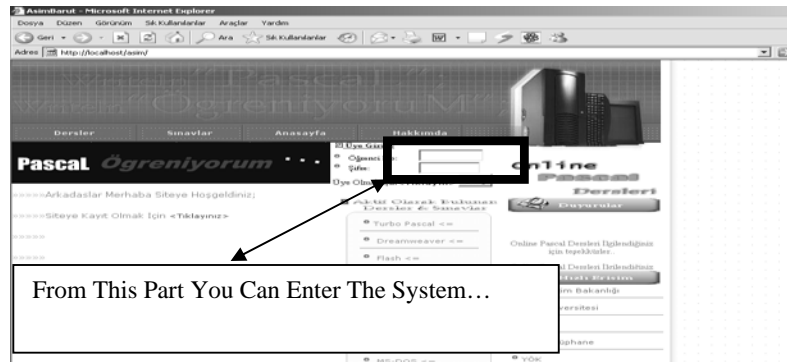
Asimbarut - Microsoft Internet Explorer

Dosya Düzen Görünüm Sık Kullanılanlar Araçlar Yardım

Geri Ara Sık Kullanılanlar

Adres http://localhost/asim/

"Pascal" "ÖğreniyoruM"

Dersler Sınavlar Anasayfa Hakkımda

Pascal Öğreniyorum ...

Üye Giriş

Öğrenci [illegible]:

Şifre:

Üye Olmak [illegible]

Online Pascal Dersleri

Duyurular

>>>>>Arkadaslar Merhaba Siteye Hoşgeldiniz;

>>>>>Siteye Kayıt Olmak İçin <Tıklayınız>

>>>>>

>>>>>

Aktif Olarak Bulunan Dersler & Sınavlar

Turbo Pascal <=

Dreamweaver <=

Flash <=

MS-DOS <=

Online Pascal Dersleri İlgilendiğiniz için teşekkürler...

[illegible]al Dersleri İlinledifinız

Hızlı Erişim

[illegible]im Bakanlığı

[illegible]versitesi

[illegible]üphane

YÖK

From This Part You Can Enter The System…